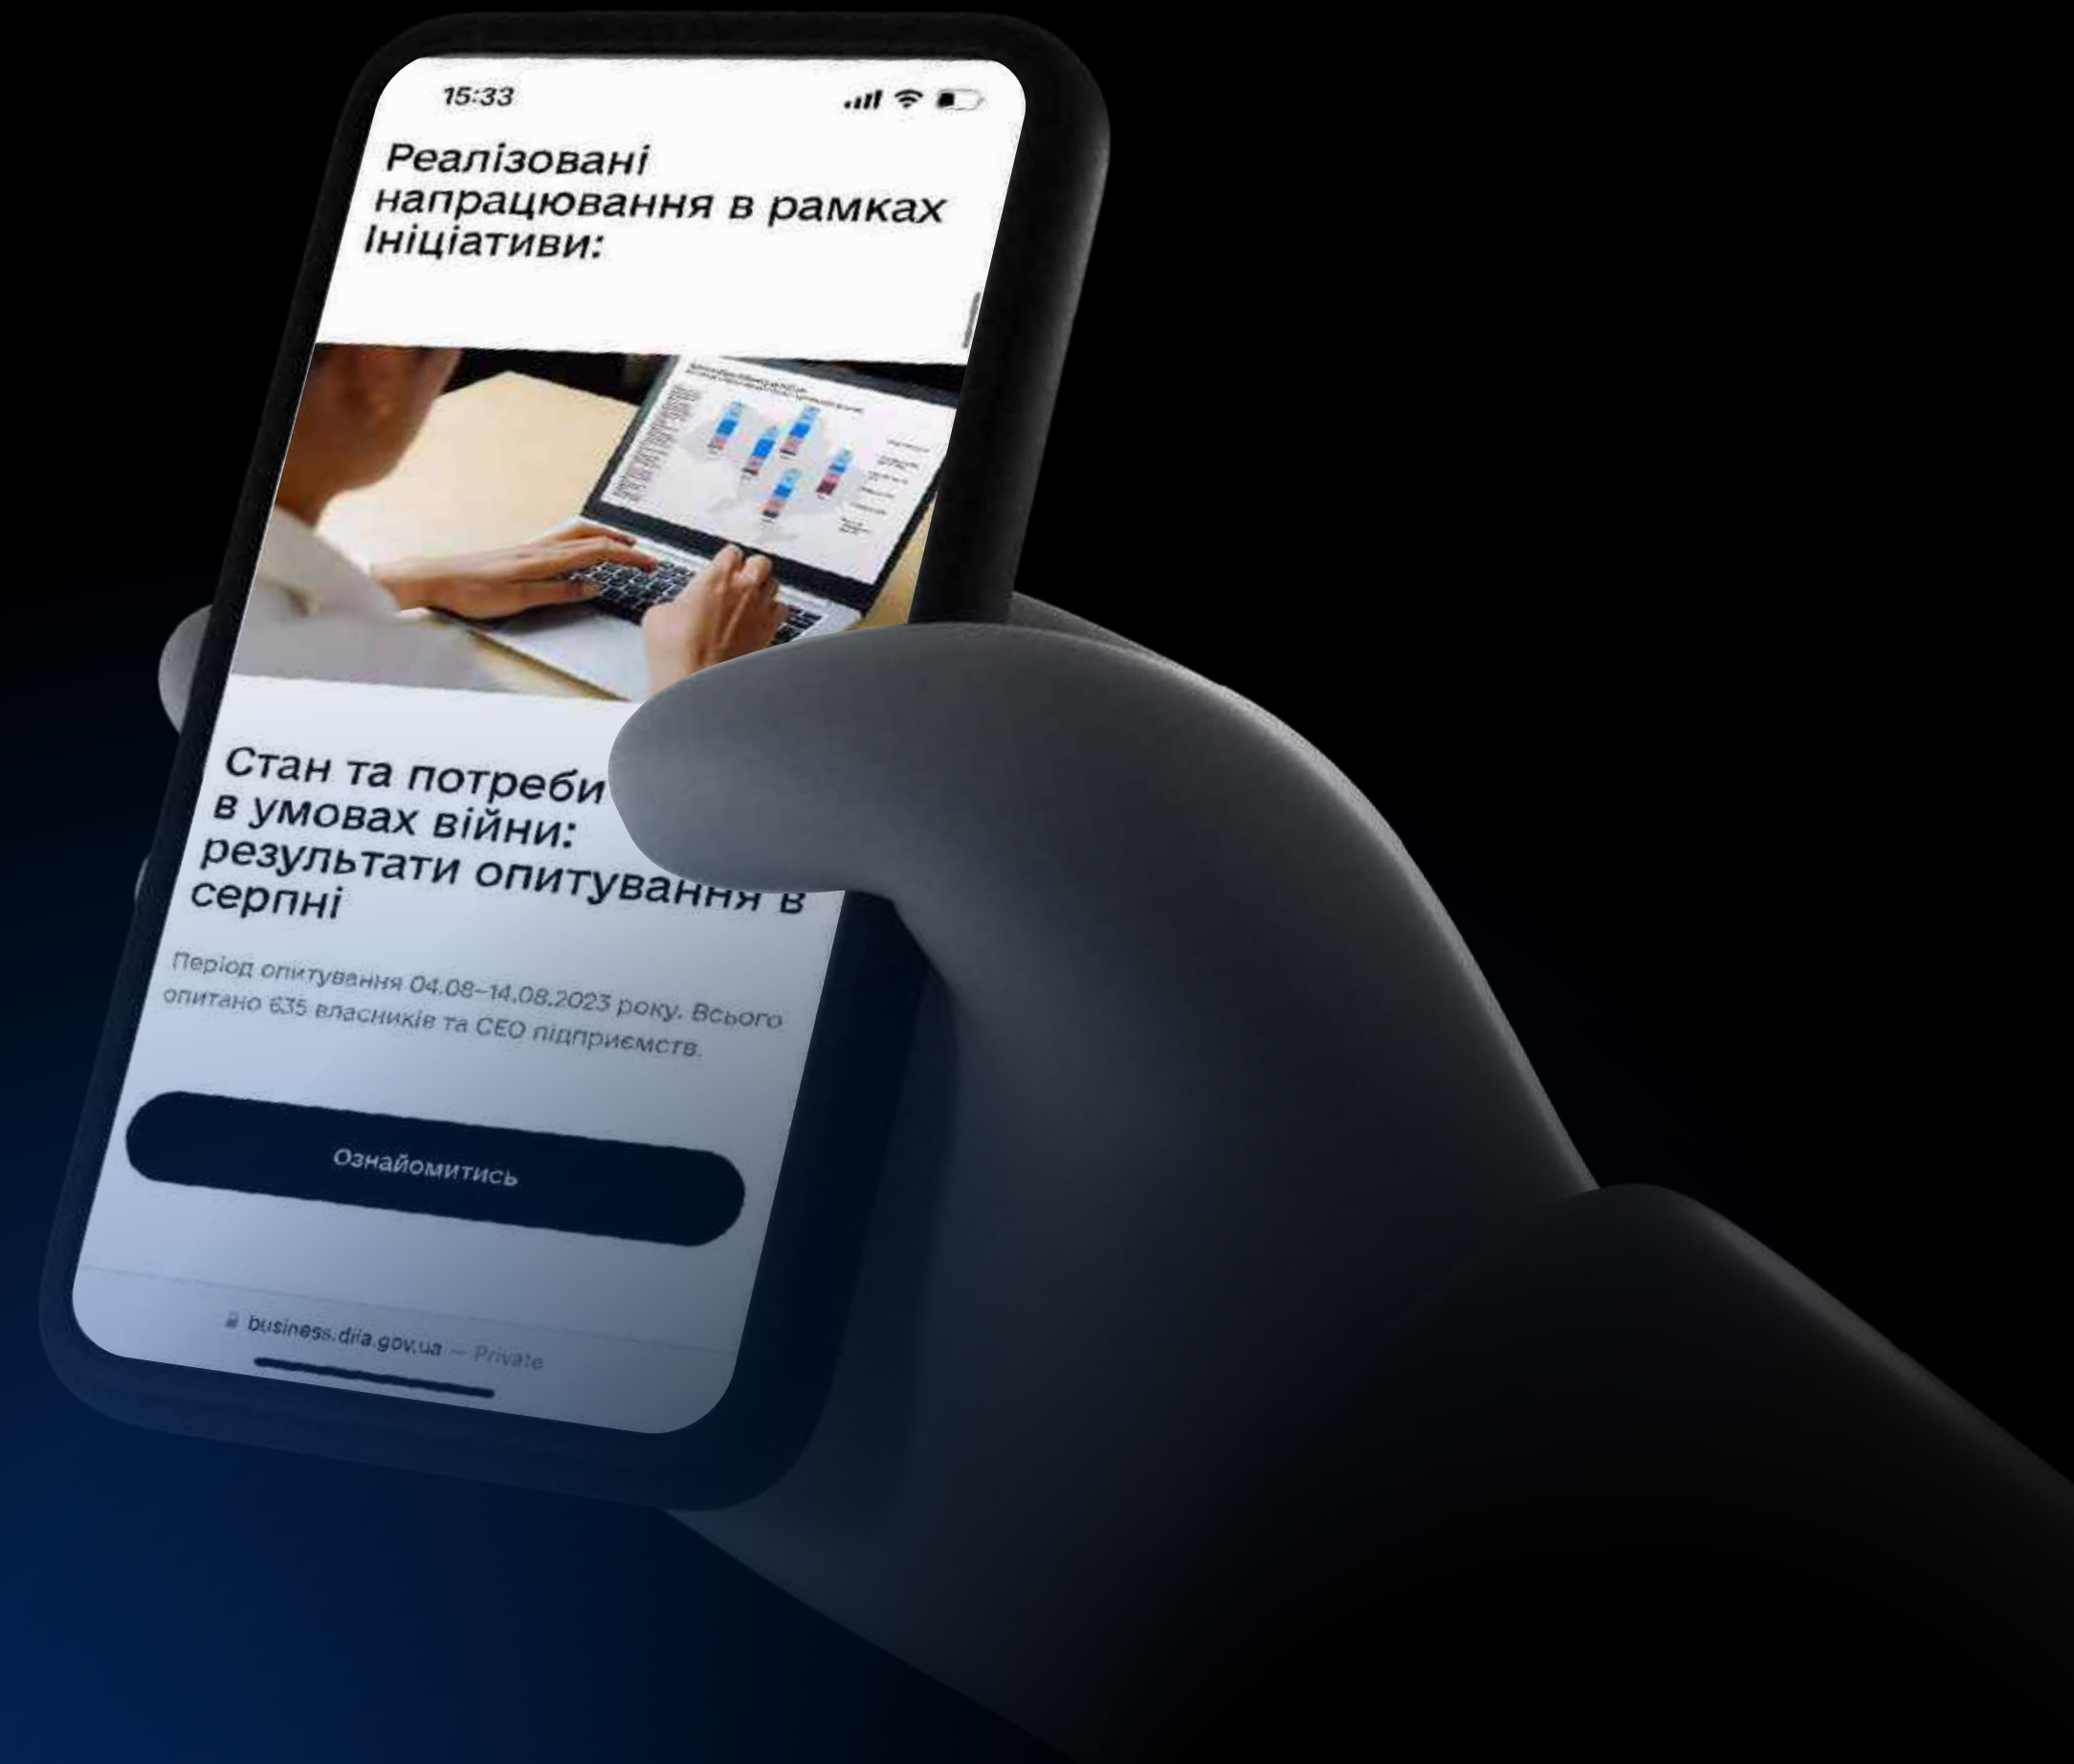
15:33

Реалізовані напрацювання в рамках Ініціативи:

Стан та потреби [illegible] в умовах війни: результати опитування в серпні

Період опитування 04.08–14.08.2023 року. Всього опитано 635 власників та CEO підприємств.

Ознайомитись

business.diia.gov.ua — Private